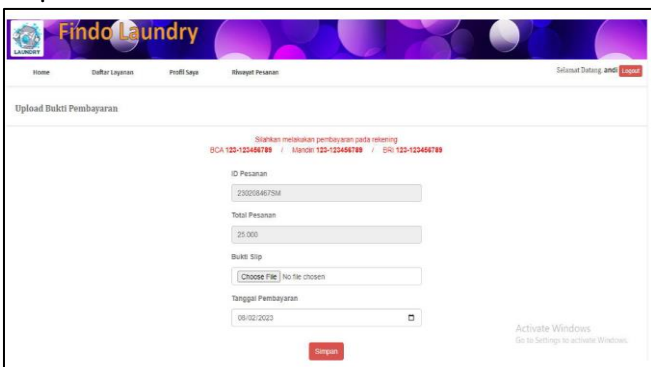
LAUNDRY

Findo Laundry

Home Daftar Layanan Profil Saya Riwayat Pesanan

Selamat Datang, andi Logout

Upload Bukti Pembayaran

Silahkan melakukan pembayaran pada rekening
BCA 123-123456789 / Mandiri 123-123456789 / BRI 123-123456789

ID Pesanan

230208467SM

Total Pesanan

25.000

Bukti Slip

Choose File No file chosen

Tanggal Pembayaran

08/02/2023

Simpan

Activate Windows
Go to Settings to activate Windows.